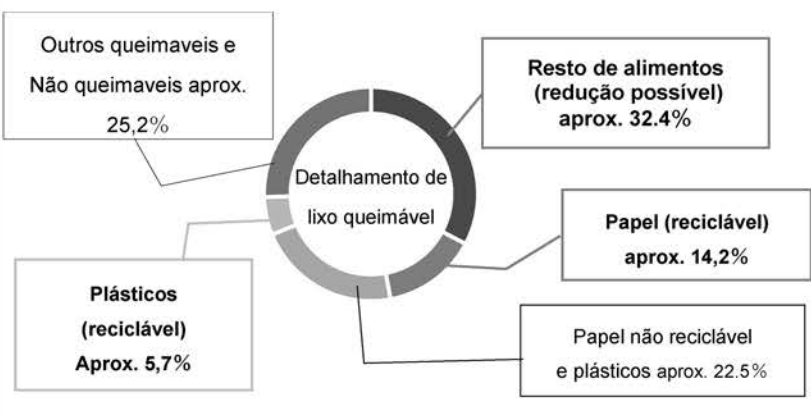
Outros queimaveis e Não queimaveis aprox. 25,2%

Resto de alimentos (redução possível) aprox. 32.4%

Detalhamento de lixo queimável

Papel (reciclável) aprox. 14,2%

Plásticos (reciclável) Aprox. 5,7%

Papel não reciclável e plásticos aprox. 22.5%